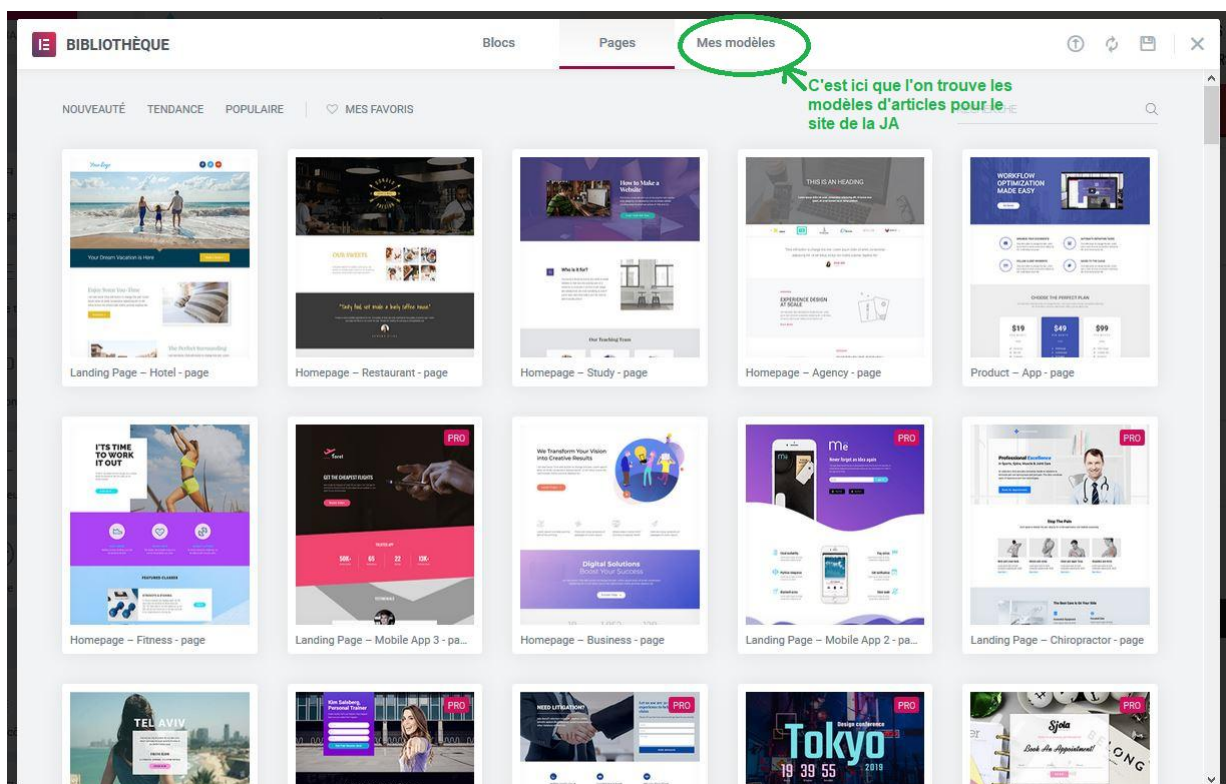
BIBLIOTHÈQUE

Blocs Pages Mes modèles

C'est ici que l'on trouve les modèles d'articles pour le site de la JA

NOUVEAUTÉ TENDANCE POPULAIRE ♡ MES FAVORIS

Landing Page – Hotel - page
Homepage – Restaurant - page
Homepage – Study - page
Homepage – Agency - page
Product – App - page

I'TS TIME TO WORK IT OUT
PRO
PRO
PRO
Homepage – Fitness - page
Landing Page – Mobile App 3 - pa...
Homepage – Business - page
Landing Page – Mobile App 2 - pa...
Landing Page – Chiropractor - page

TEL AVIV
PRO
PRO
PRO
Tokyo
19 39 55
PRO
Sjola